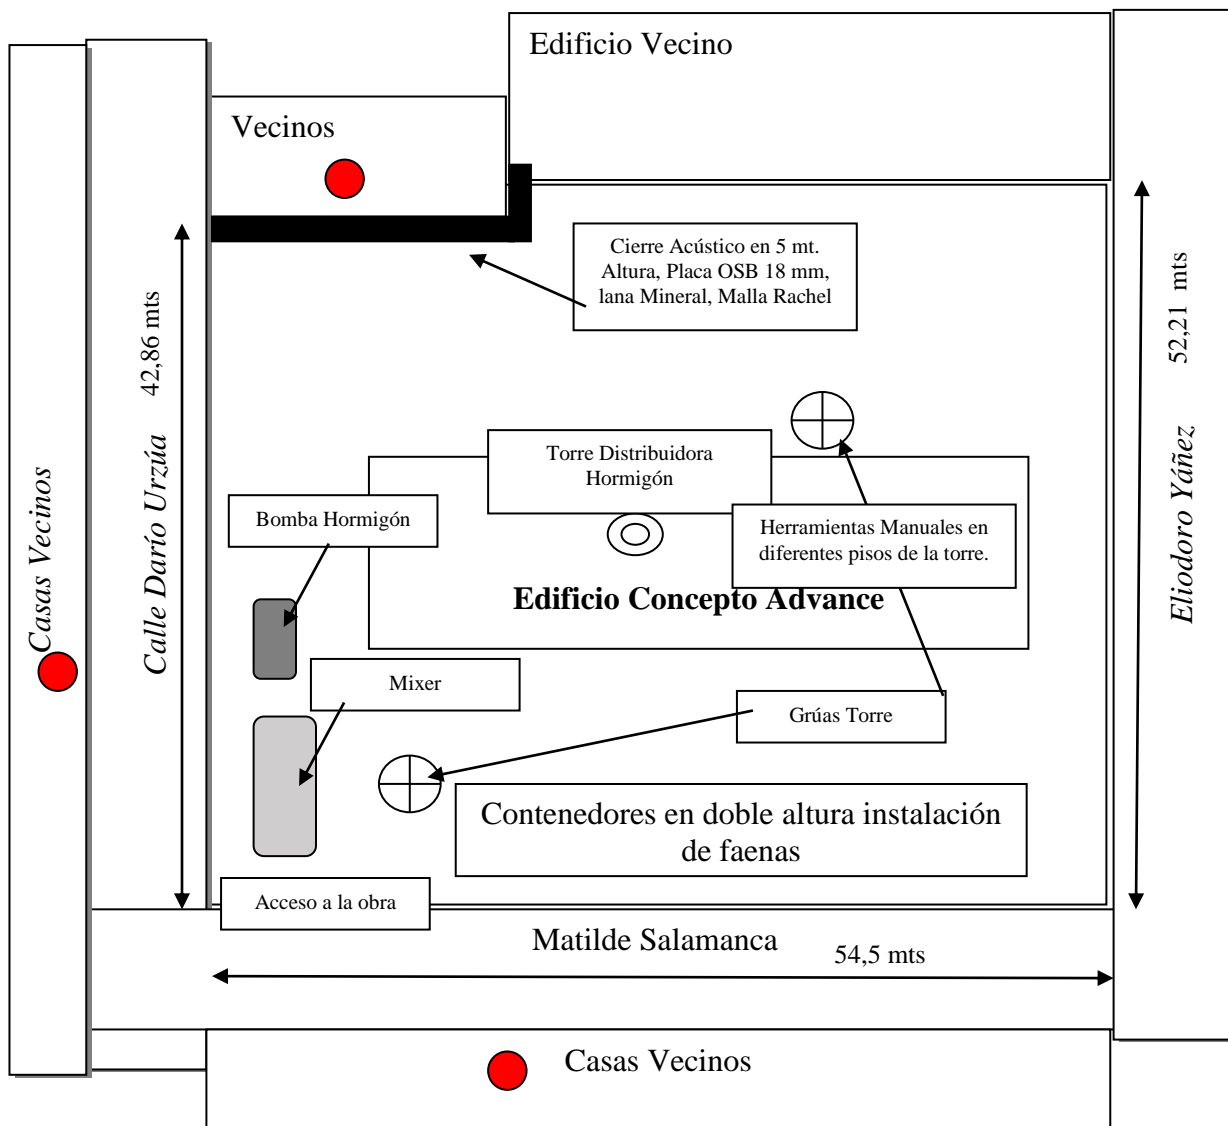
Edificio Vecino

Vecinos

Cierre Acústico en 5 mt. Altura, Placa OSB 18 mm, lana Mineral, Malla Rachel

42,86 mts

52,21 mts

Casas Vecinos

Calle Darío Urzúa

Torre Distribuidora Hormigón

Bomba Hormigón

Herramientas Manuales en diferentes pisos de la torre.

Edificio Concepto Advance

Eliodoro Yáñez

Mixer

Grúas Torre

Contenedores en doble altura instalación de faenas

Acceso a la obra

Matilde Salamanca

54,5 mts

Casas Vecinos